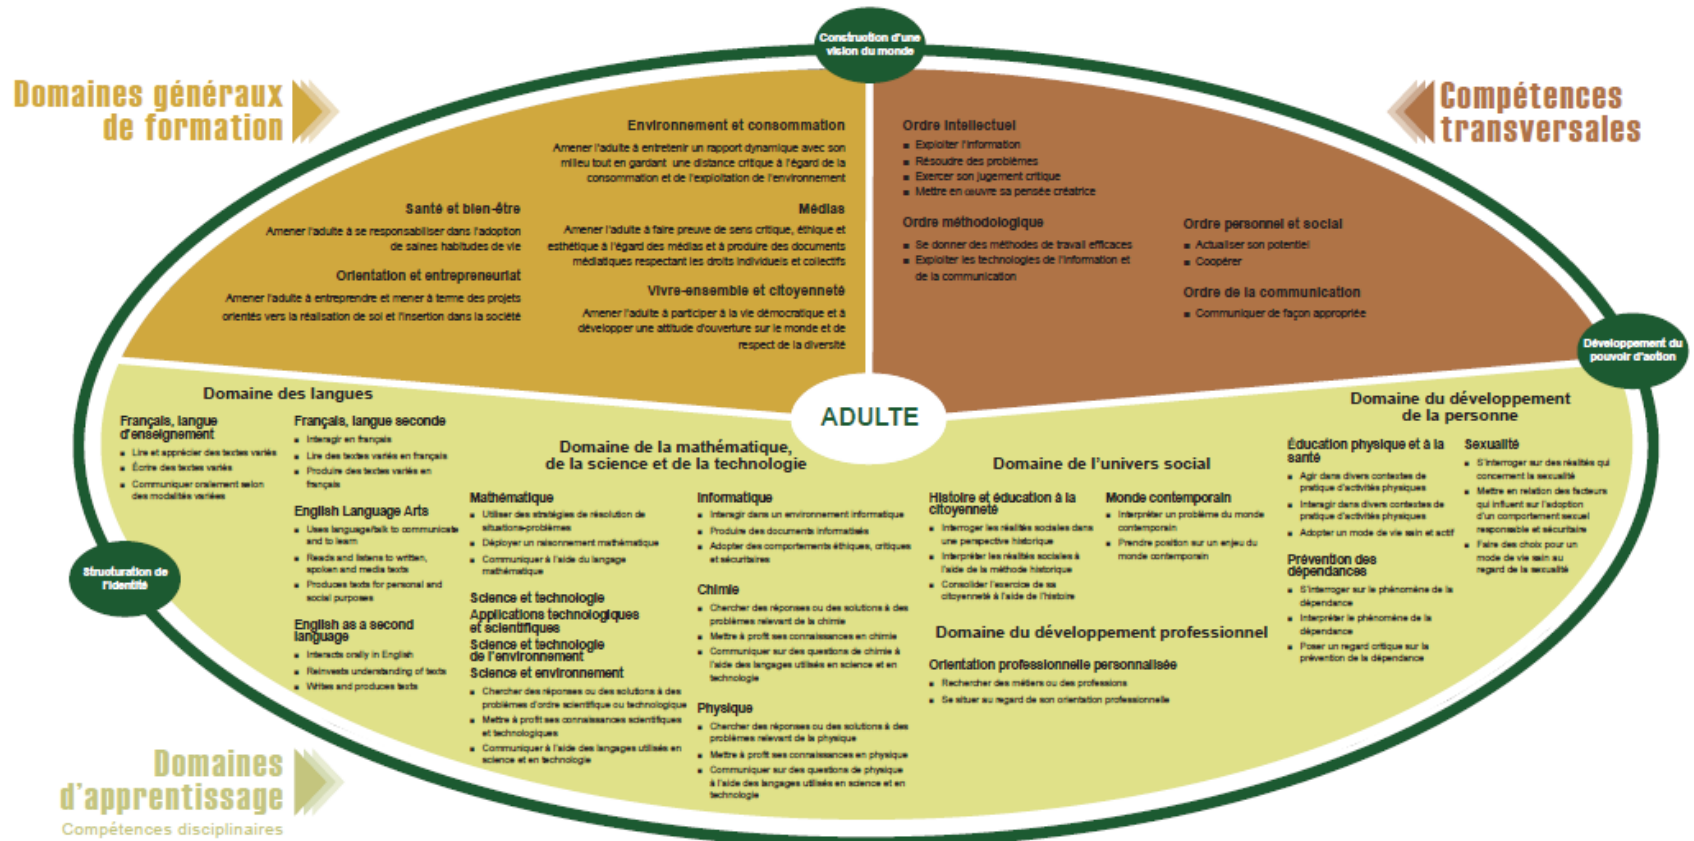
Construction d'une vision du monde

Domaines généraux de formation

Compétences transversales

Environnement et consommation

Amener l'adulte à entretenir un rapport dynamique avec son milieu tout en gardant une distance critique à l'égard de la consommation et de l'exploitation de l'environnement

Santé et bien-être

Amener l'adulte à se responsabiliser dans l'adoption de saines habitudes de vie

Médias

Amener l'adulte à faire preuve de sens critique, éthique et esthétique à l'égard des médias et à produire des documents médiatiques respectant les droits individuels et collectifs

Orientation et entrepreneuriat

Amener l'adulte à entreprendre et mener à terme des projets orientés vers la réalisation de soi et l'insertion dans la société

Vivre-ensemble et citoyenneté

Amener l'adulte à participer à la vie démocratique et à développer une attitude d'ouverture sur le monde et de respect de la diversité

Ordre intellectuel
- Exploiter l'information
- Résoudre des problèmes
- Exercer son jugement critique
- Mettre en œuvre sa pensée créatrice

Ordre méthodologique
- Se donner des méthodes de travail efficaces
- Exploiter les technologies de l'information et de la communication

Ordre personnel et social
- Actualiser son potentiel
- Coopérer

Ordre de la communication
- Communiquer de façon appropriée

Développement du pouvoir d'action

ADULTE

Domaine des langues

Français, langue d'enseignement
- Lire et apprécier des textes variés
- Écrire des textes variés
- Communiquer oralement selon des modalités variées

Français, langue seconde
- Interagir en français
- Lire des textes variés en français
- Produire des textes variés en français

English Language Arts
- Uses language/talk to communicate and to learn
- Reads and listens to written, spoken and media texts
- Produces texts for personal and social purposes

English as a second language
- Interacts orally in English
- Reinvests understanding of texts
- Writes and produces texts

Structuration de l'identité

Domaine de la mathématique, de la science et de la technologie

Mathématique
- Utiliser des stratégies de résolution de situations-problèmes
- Déployer un raisonnement mathématique
- Communiquer à l'aide du langage mathématique

Science et technologie
Applications technologiques et scientifiques
Science et technologie de l'environnement
Science et environnement
- Chercher des réponses ou des solutions à des problèmes d'ordre scientifique ou technologique
- Mettre à profit ses connaissances scientifiques et technologiques
- Communiquer à l'aide des langages utilisés en science et en technologie

Informatique
- Interagir dans un environnement informatique
- Produire des documents informatisés
- Adopter des comportements éthiques, critiques et sécuritaires

Chimie
- Chercher des réponses ou des solutions à des problèmes relevant de la chimie
- Mettre à profit ses connaissances en chimie
- Communiquer sur des questions de chimie à l'aide des langages utilisés en science et en technologie

Physique
- Chercher des réponses ou des solutions à des problèmes relevant de la physique
- Mettre à profit ses connaissances en physique
- Communiquer sur des questions de physique à l'aide des langages utilisés en science et en technologie

Domaine de l'univers social

Histoire et éducation à la citoyenneté
- Interroger les réalités sociales dans une perspective historique
- Interpréter les réalités sociales à l'aide de la méthode historique
- Consolider l'exercice de sa citoyenneté à l'aide de l'histoire

Monde contemporain
- Interpréter un problème du monde contemporain
- Prendre position sur un enjeu du monde contemporain

Domaine du développement professionnel

Orientation professionnelle personnalisée
- Rechercher des métiers ou des professions
- Se situer au regard de son orientation professionnelle

Domaine du développement de la personne

Éducation physique et à la santé
- Agir dans divers contextes de pratique d'activités physiques
- Interagir dans divers contextes de pratique d'activités physiques
- Adopter un mode de vie sain et actif

Prévention des dépendances
- S'interroger sur le phénomène de la dépendance
- Interpréter le phénomène de la dépendance
- Poser un regard critique sur la prévention de la dépendance

Sexualité
- S'interroger sur des réalités qui concernent la sexualité
- Mettre en relation des facteurs qui influent sur l'adoption d'un comportement sexuel responsable et sécuritaire
- Faire des choix pour un mode de vie sain au regard de la sexualité

Domaines d'apprentissage
Compétences disciplinaires